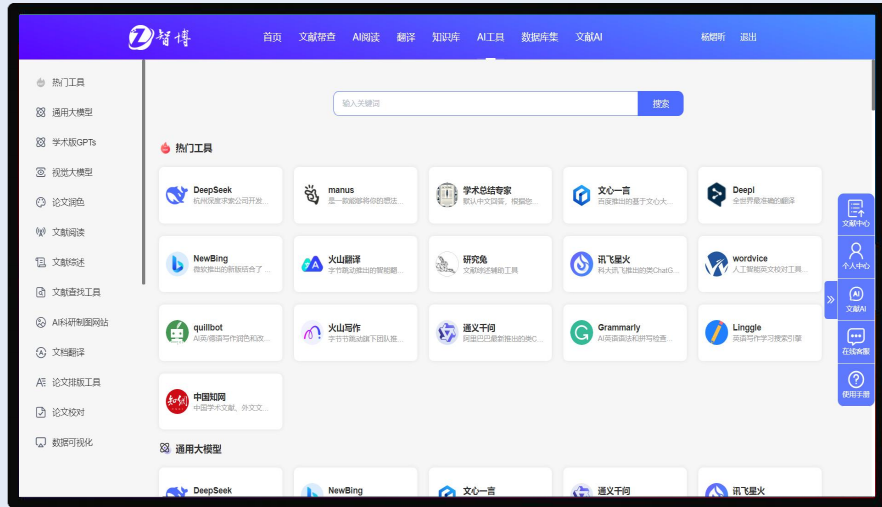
智博

首页 文献帮查 AI阅读 翻译 知识库 AI工具 数据库集 文献AI 杨昭昕 退出

热门工具
通用大模型
学术版GPTs
视觉大模型
论文润色
文献阅读
文献综述
文献查找工具
AI科研制图网站
文档翻译
论文排版工具
论文校对
数据可视化

输入关键词 搜索

热门工具

DeepSeek 杭州深度求索公司开发...
manus 是一款能够将你的想法...
学术总结专家 默认中文回答，根据您...
文心一言 百度推出的基于文心大...
Deepl 全世界最准确的翻译
NewBing 微软推出的新版结合了...
火山翻译 字节跳动推出的智能翻...
研究兔 文献阅读辅助工具
讯飞星火 科大讯飞推出的类ChatG...
wordvice 人工智能英文校对工具...
quillbot AI英语写作润色和改...
火山写作 字节跳动旗下团队推...
通义千问 阿里巴巴最新推出的类C...
Grammarly AI英语语法和拼写检查...
Linggle 英语写作学习搜索引擎
中国知网 中国学术文献、外文文...

通用大模型

DeepSeek
NewBing
文心一言
通义千问
讯飞星火

文献中心
个人中心
文献AI
在线客服
使用手册